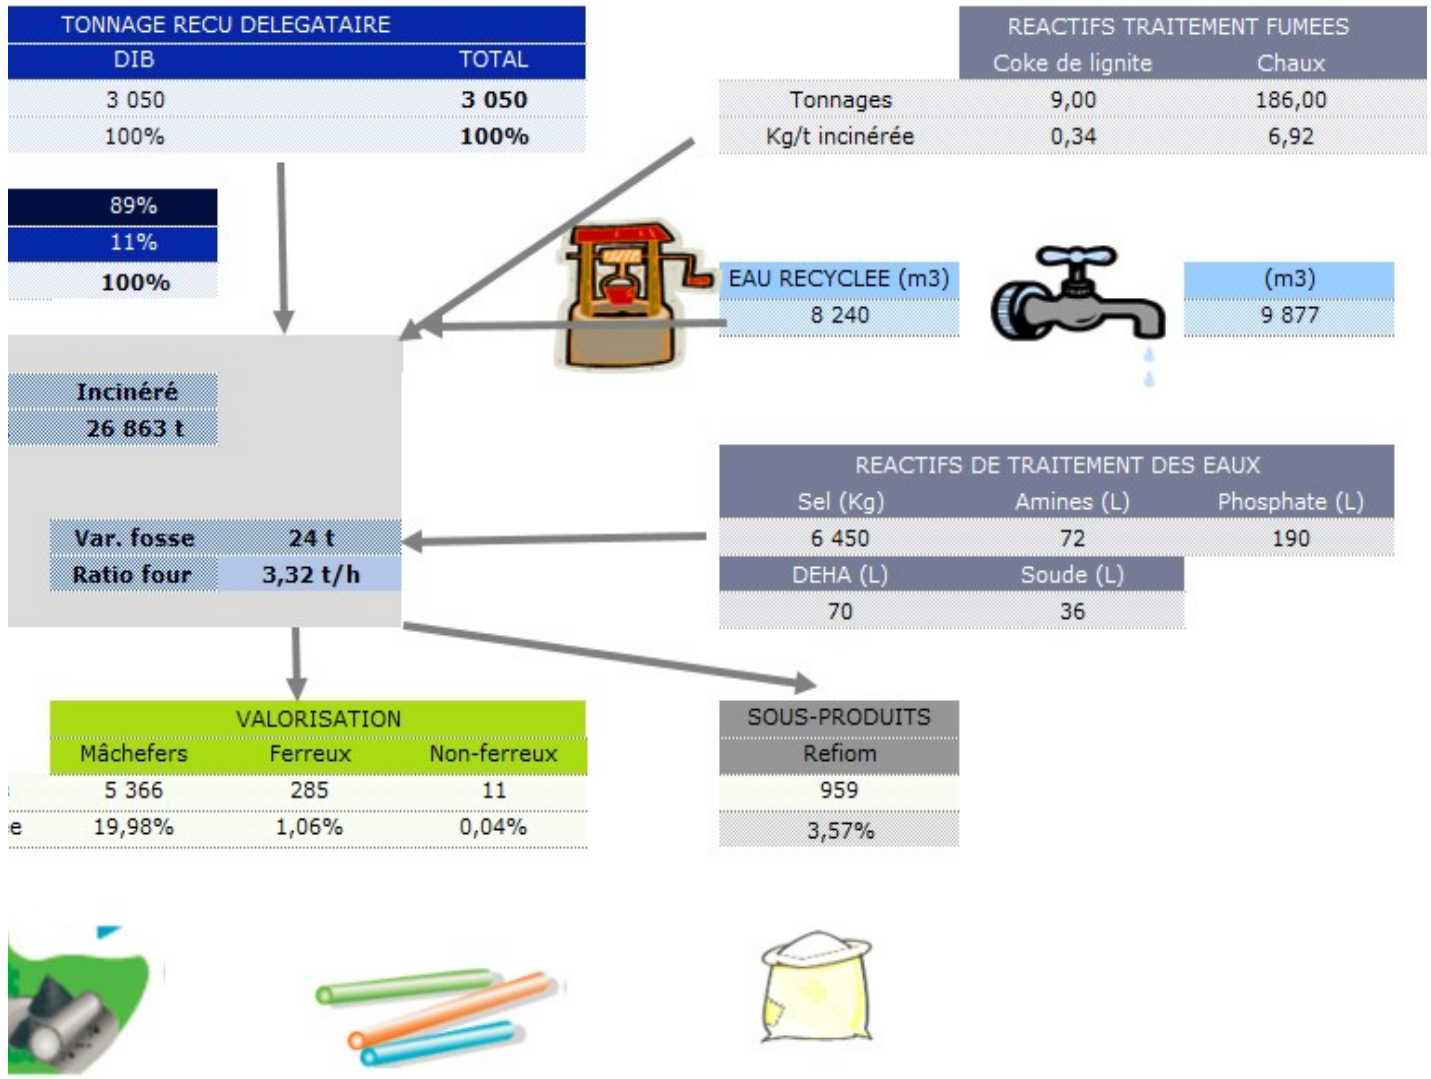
TONNAGE RECU DELEGATAIRE

| DIB | TOTAL |
|---|---|
| 3 050 | 3 050 |
| 100% | 100% |

REACTIFS TRAITEMENT FUMEES

| | Coke de lignite | Chaux |
|---|---|---|
| Tonnages | 9,00 | 186,00 |
| Kg/t incinérée | 0,34 | 6,92 |

89%
11%
100%

EAU RECYCLEE (m3)
8 240

(m3)
9 877

Incinéré
26 863 t

REACTIFS DE TRAITEMENT DES EAUX

| Sel (Kg) | Amines (L) | Phosphate (L) |
|---|---|---|
| 6 450 | 72 | 190 |

| DEHA (L) | Soude (L) |
|---|---|
| 70 | 36 |

Var. fosse 24 t
Ratio four 3,32 t/h

VALORISATION

| | Mâchefers | Ferreux | Non-ferreux |
|---|---|---|---|
| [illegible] | 5 366 | 285 | 11 |
| e | 19,98% | 1,06% | 0,04% |

SOUS-PRODUITS
Refiom
959
3,57%